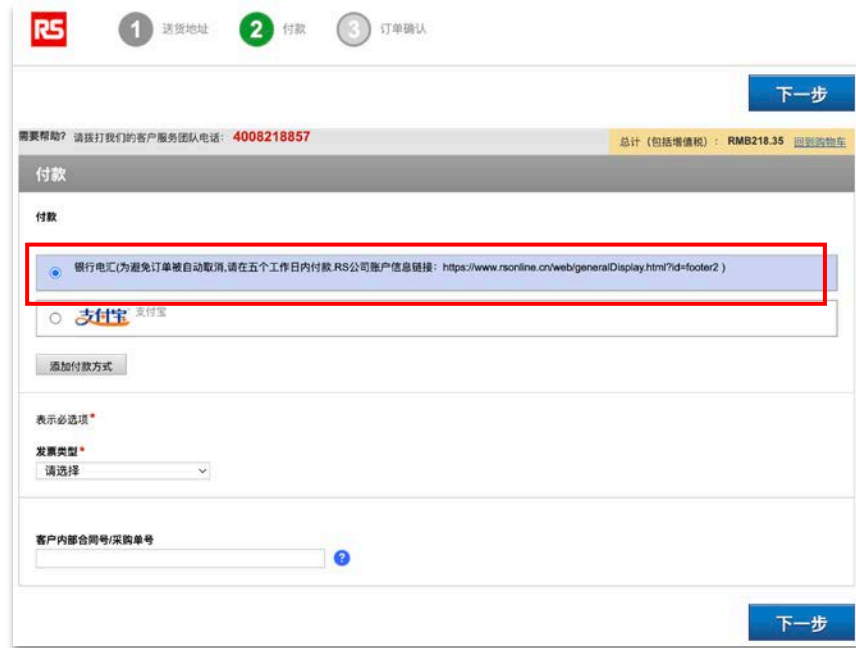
RS

1 送货地址 2 付款 3 订单确认

下一步

需要帮助? 请拨打我们的客户服务团队电话: 4008218857

总计 (包括增值税): RMB218.35 回到购物车

付款

付款

银行电汇(为避免订单被自动取消,请在五个工作日内付款.RS公司账户信息链接: https://www.rsonline.cn/web/generalDisplay.html?id=footer2 )

支付宝 支付宝

添加付款方式

表示必选项*

发票类型*

请选择

客户内部合同号/采购单号

?

下一步